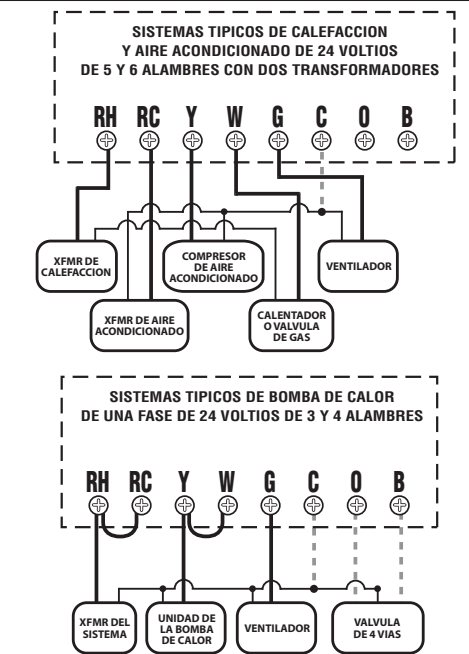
SISTEMAS TIPICOS DE CALEFACCION Y AIRE ACONDICIONADO DE 24 VOLTIOS DE 5 Y 6 ALAMBRES CON DOS TRANSFORMADORES

RH RC Y W G C O B

XFMR DE CALEFACCION

COMPRESOR DE AIRE ACONDICIONADO

VENTILADOR

XFMR DE AIRE ACONDICIONADO

CALENTADOR O VALVULA DE GAS

SISTEMAS TIPICOS DE BOMBA DE CALOR DE UNA FASE DE 24 VOLTIOS DE 3 Y 4 ALAMBRES

RH RC Y W G C O B

XFMR DEL SISTEMA

UNIDAD DE LA BOMBA DE CALOR

VENTILADOR

VALVULA DE 4 VIAS